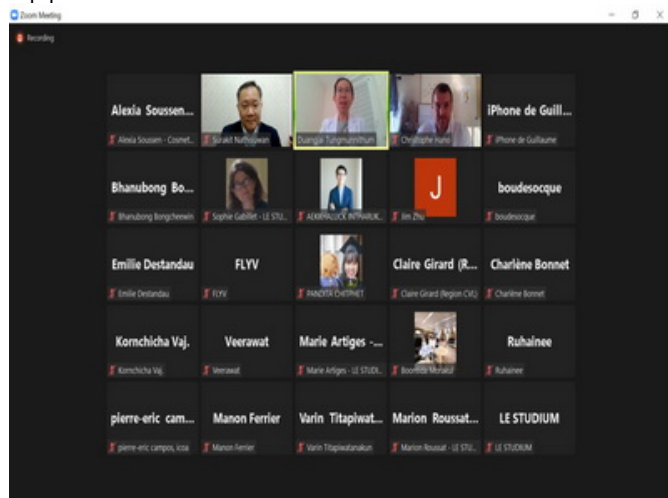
Zoom Meeting

Recording

Alexia Soussen...
Alexia Soussen - Cosnet...
Surakit Nathisuwan
Duangjai Tungmunnithum
Christophe Hano
iPhone de Guill...
iPhone de Guillaume

Bhanubong Bo...
Bhanubong Bongcheewin
Sophie Gabillet - LE STU...
AEKKARLUCK INTHARUK...
J
Jim Zhu
boudesocque
boudesocque

Emilie Destandau
Emilie Destandau
FLYV
FLYV
PANDITA CHITPHET
Claire Girard (R...
Claire Girard (Region CVL)
Charlène Bonnet
Charlène Bonnet

Kornchicha Vaj.
Kornchicha Vaj.
Veerawat
Veerawat
Marie Artiges -...
Marie Artiges - LE STUDI...
Boonsita Morakot
Ruhainee
Ruhainee

pierre-eric cam...
pierre-eric campos, icoa
Manon Ferrier
Manon Ferrier
Varin Titapiwat...
Varin Titapiwatanakun
Marion Roussat...
Marion Roussat - LE STU...
LE STUDIUM
LE STUDIUM